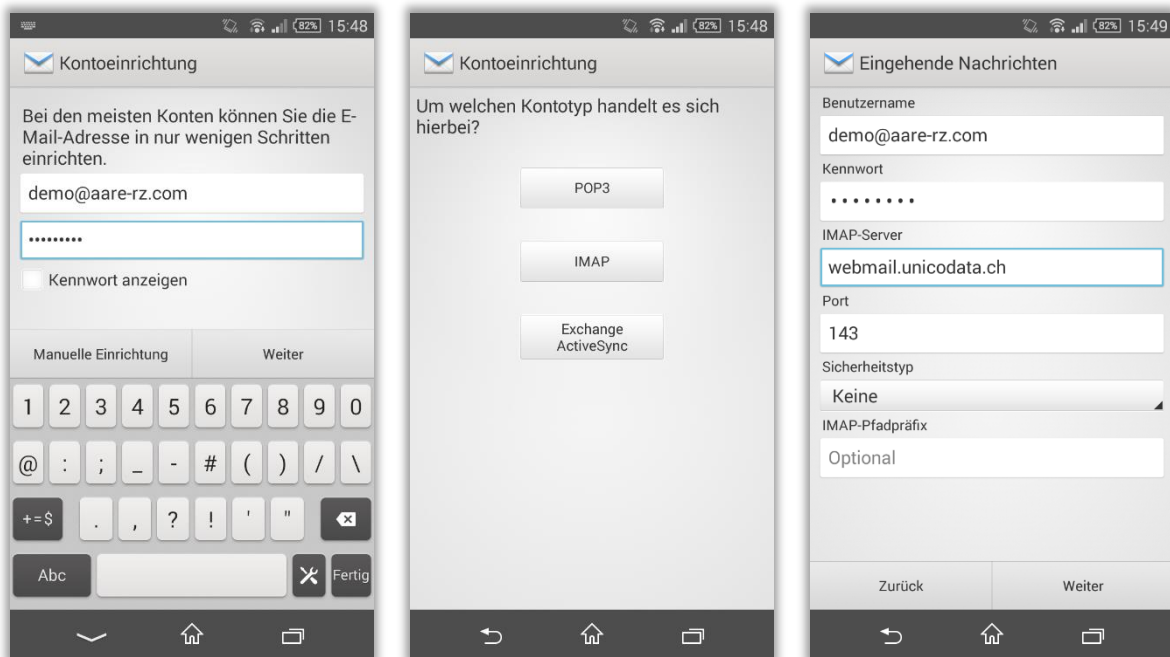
82% 15:48

Kontoeinrichtung

Bei den meisten Konten können Sie die E-Mail-Adresse in nur wenigen Schritten einrichten.

demo@aare-rz.com

•••••••••

Kennwort anzeigen

Manuelle Einrichtung

Weiter

1 2 3 4 5 6 7 8 9 0

@ : ; _ - # ( ) / \

+=$ . , ? ! ' "

Abc

Fertig

82% 15:48

Kontoeinrichtung

Um welchen Kontotyp handelt es sich hierbei?

POP3

IMAP

Exchange ActiveSync

82% 15:49

Eingehende Nachrichten

Benutzername

demo@aare-rz.com

Kennwort

••••••••

IMAP-Server

webmail.unicodata.ch

Port

143

Sicherheitstyp

Keine

IMAP-Pfadpräfix

Optional

Zurück

Weiter